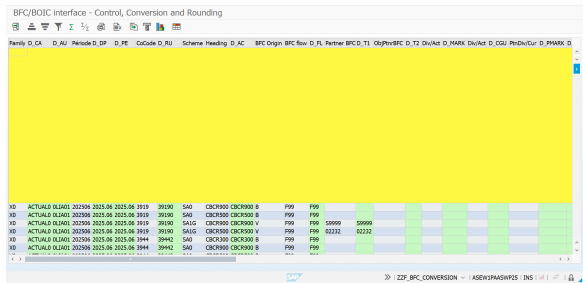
BFC/BOIC interface - Control, Conversion and Rounding

| Family | D_CA | D_AU | Période | D_DP | D_PE | CoCode | D_RU | Scheme | Heading | D_AC | BFC Origin | BFC flow | D_FL | Partner BFC | D_T1 | ObjPtnrBFC | D_T2 | Div/Act | D_MARK | Div/Act | D_CGU | PtnDiv/Cur | D_PMARK | D |
|---|---|---|---|---|---|---|---|---|---|---|---|---|---|---|---|---|---|---|---|---|---|---|---|---|
| XD | ACTUAL0 | 0LJA01 | 202506 | 2025.06 | 2025.06 | 3919 | 39190 | SA0 | CBCR900 | CBCR900 | B | | F99 | F99 | | | | | | | | | | |
| XD | ACTUAL0 | 0LJA01 | 202506 | 2025.06 | 2025.06 | 3919 | 39190 | SA0 | CBCR300 | CBCR300 | B | | F99 | F99 | | | | | | | | | | |
| XD | ACTUAL0 | 0LJA01 | 202506 | 2025.06 | 2025.06 | 3919 | 39190 | SA1G | CBCR500 | CBCR500 | V | | F99 | F99 | S9999 | S9999 | | | | | | | | |
| XD | ACTUAL0 | 0LJA01 | 202506 | 2025.06 | 2025.06 | 3919 | 39190 | SA1G | CBCR300 | CBCR300 | V | | F99 | F99 | 02232 | 02232 | | | | | | | | |
| XD | ACTUAL0 | 0LJA01 | 202506 | 2025.06 | 2025.06 | 3944 | 39442 | SA0 | CBCR300 | CBCR300 | B | | F99 | F99 | | | | | | | | | | |
| XD | ACTUAL0 | 0LJA01 | 202506 | 2025.06 | 2025.06 | 3944 | 39442 | SA0 | CBCR900 | CBCR900 | B | | F99 | F99 | | | | | | | | | | |

SAP

≫ | ZZF_BFC_CONVERSION ∨ | ASEW1PAASWP25 | INS |